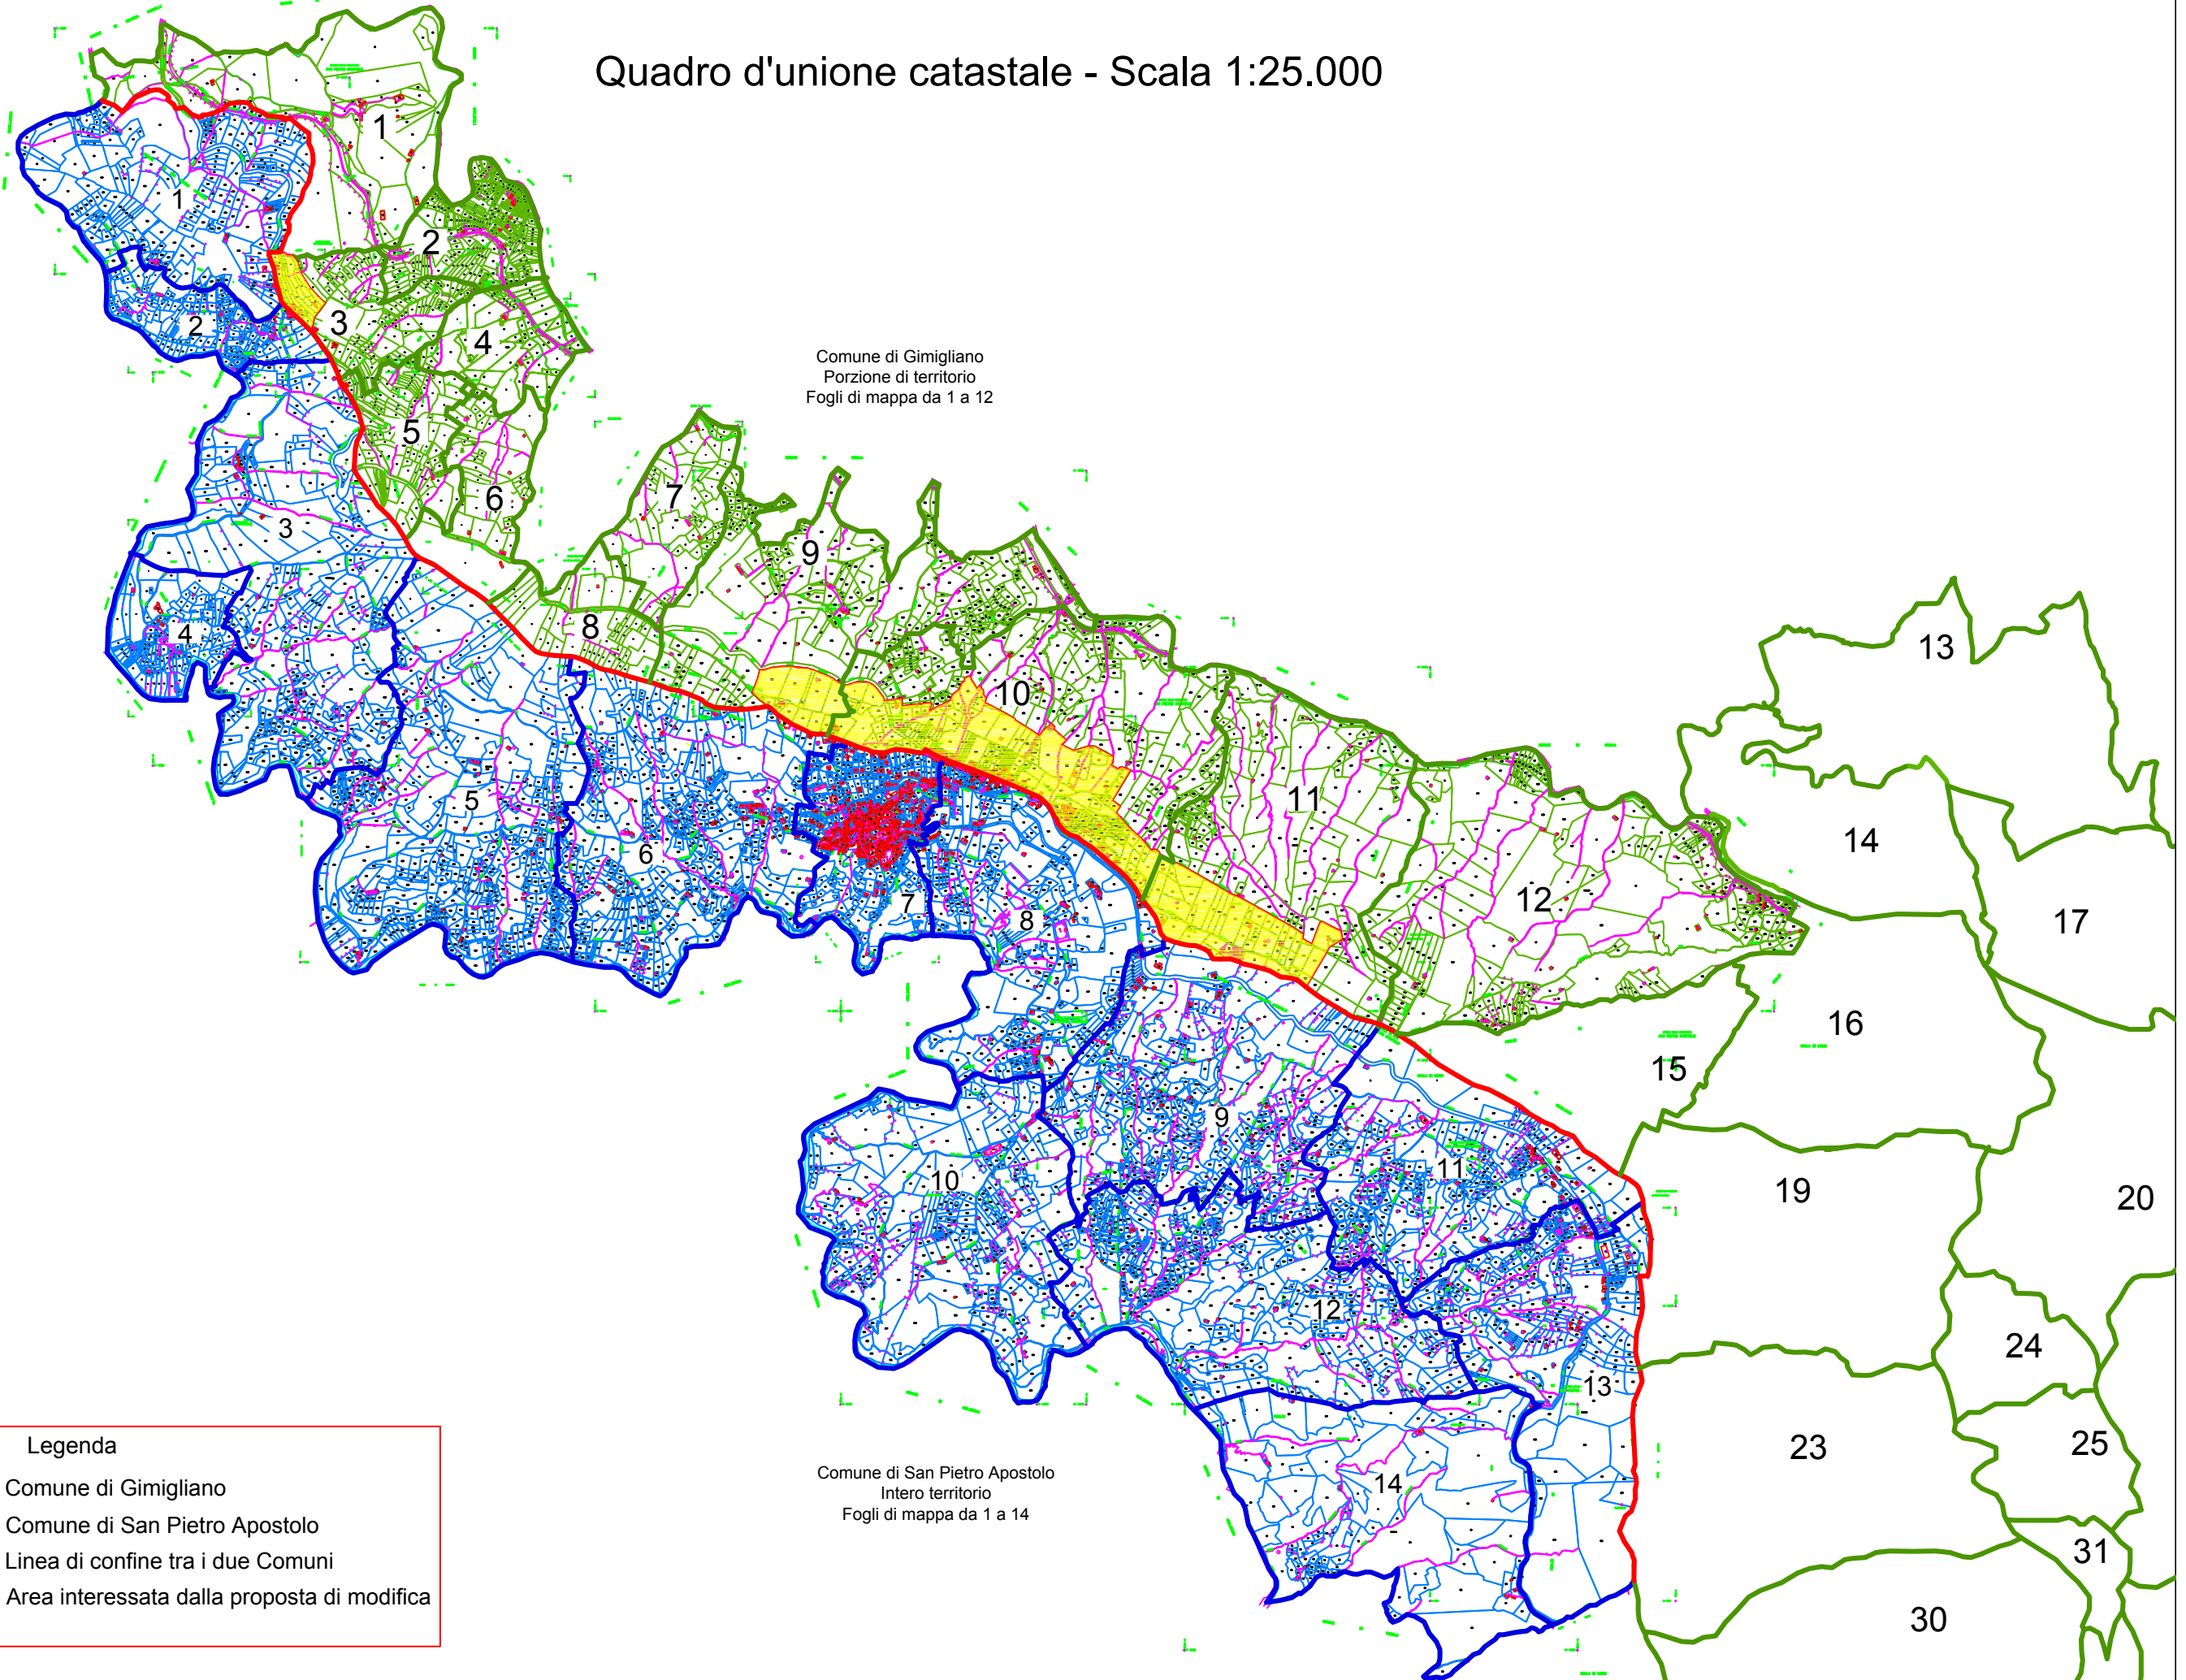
Quadro d'unione catastale - Scala 1:25.000

1
2
3
4
5
6
7
8
9
10
11
12
13
14
15
16
17
19
20
23
24
25
30
31

1
2
3
4
5
6
7
8
9
10
11
12
13
14

Comune di Gimigliano
Porzione di territorio
Fogli di mappa da 1 a 12

Comune di San Pietro Apostolo
Intero territorio
Fogli di mappa da 1 a 14

Legenda
Comune di Gimigliano
Comune di San Pietro Apostolo
Linea di confine tra i due Comuni
Area interessata dalla proposta di modifica